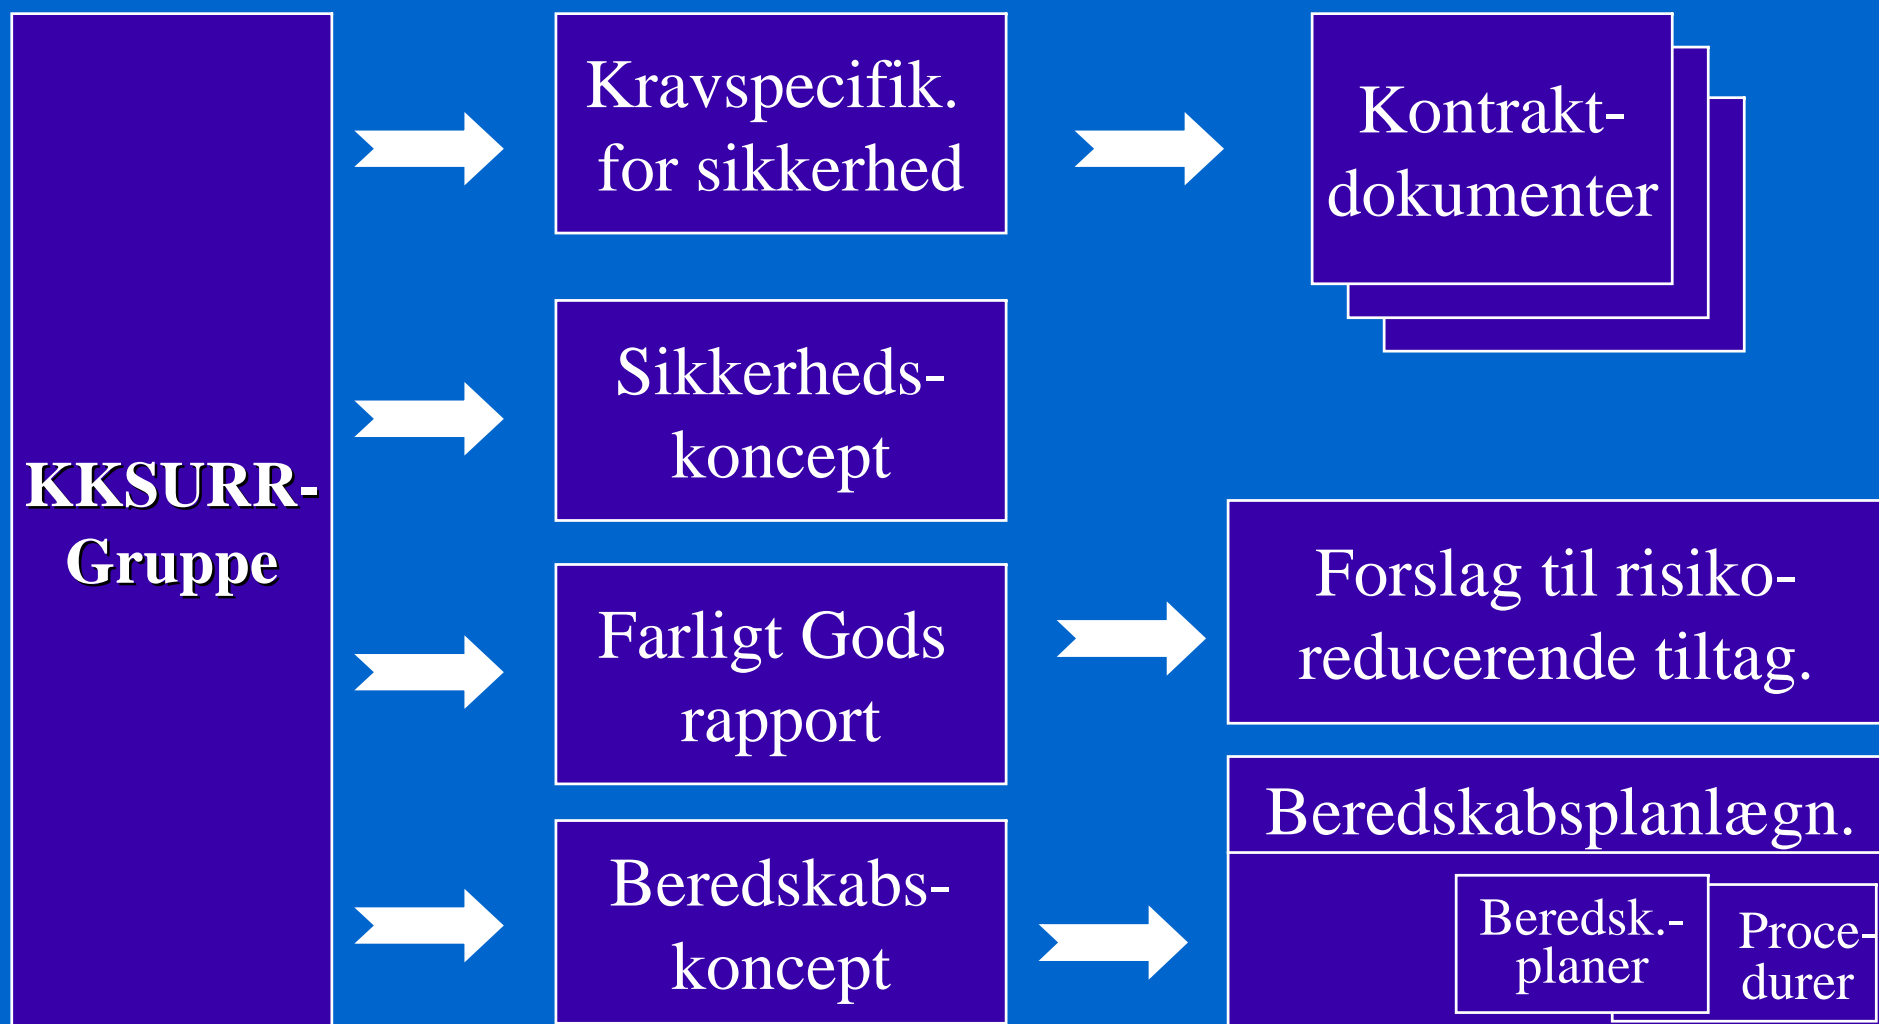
KKSURR-Gruppe

Kravspecifik. for sikkerhed

Kontrakt-dokumenter

Sikkerheds-koncept

Farligt Gods rapport

Forslag til risiko-reducerende tiltag.

Beredskabs-koncept

Beredskabsplanlægn.

Beredsk.-planer

Proce-durer